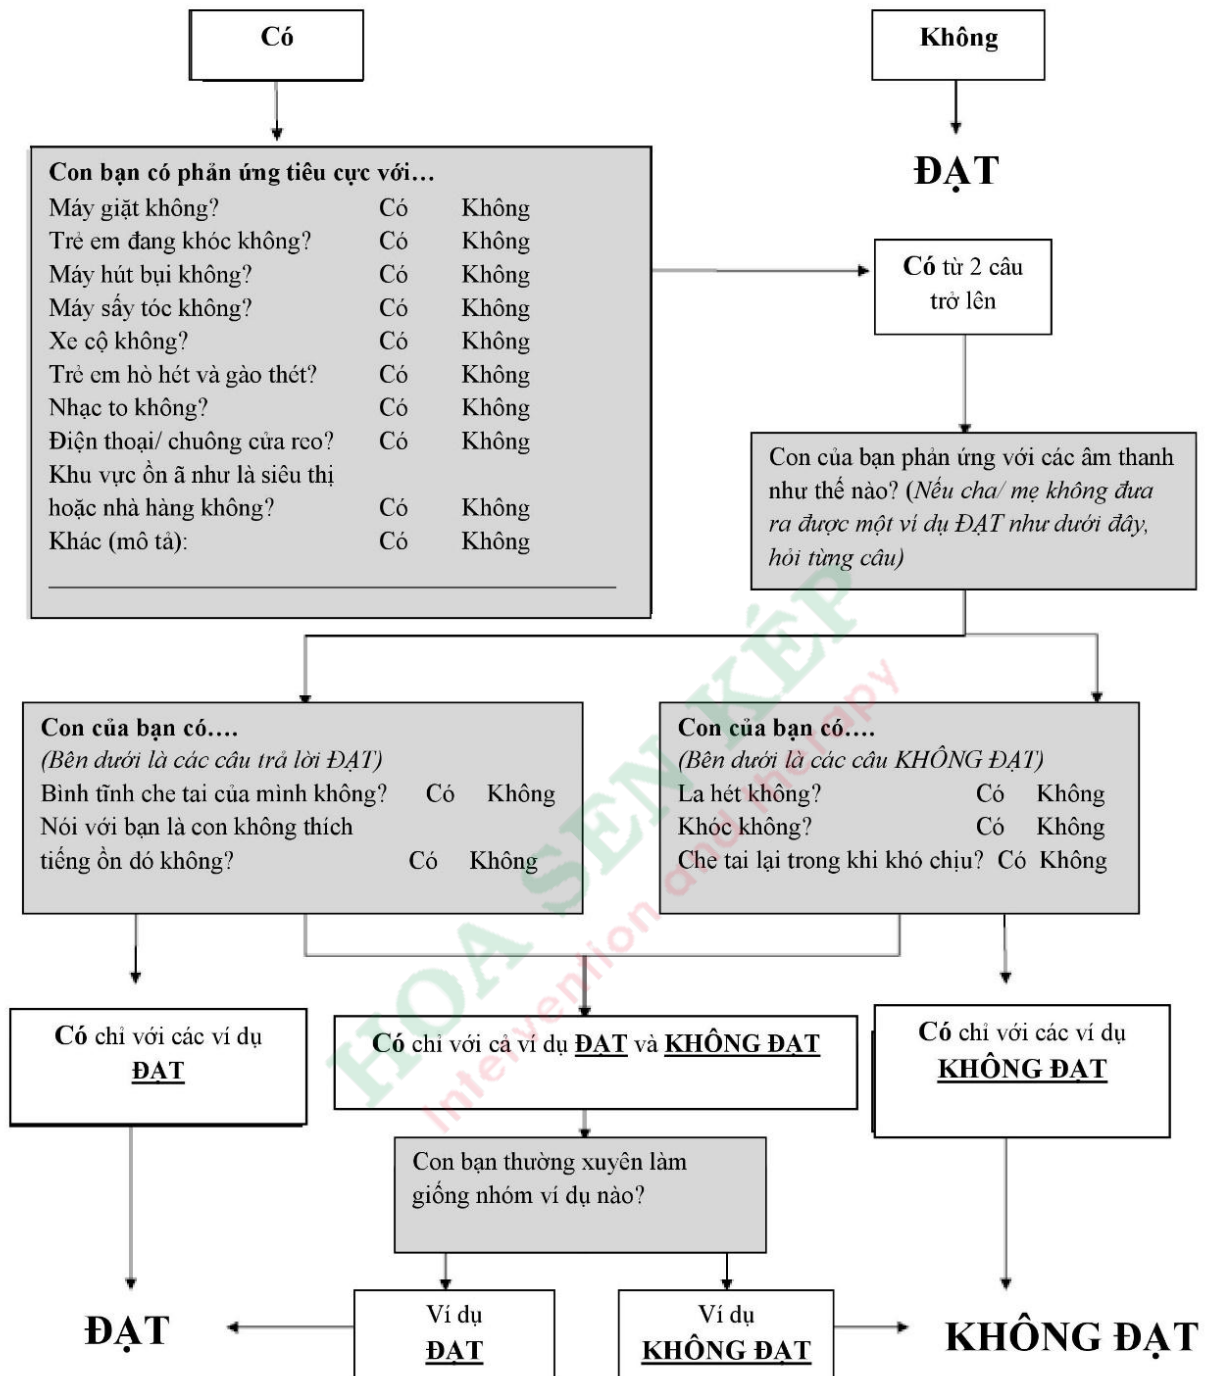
Có

Không

ĐẠT

Con bạn có phản ứng tiêu cực với…
Máy giặt không? Có Không
Trẻ em đang khóc không? Có Không
Máy hút bụi không? Có Không
Máy sấy tóc không? Có Không
Xe cộ không? Có Không
Trẻ em hò hét và gào thét? Có Không
Nhạc to không? Có Không
Điện thoại/ chuông cửa reo? Có Không
Khu vực ồn ã như là siêu thị hoặc nhà hàng không? Có Không
Khác (mô tả): Có Không

Có từ 2 câu trở lên

Con của bạn phản ứng với các âm thanh như thế nào? (Nếu cha/ mẹ không đưa ra được một ví dụ ĐẠT như dưới đây, hỏi từng câu)

Con của bạn có….
(Bên dưới là các câu trả lời ĐẠT)
Bình tĩnh che tai của mình không? Có Không
Nói với bạn là con không thích tiếng ồn đó không? Có Không

Con của bạn có….
(Bên dưới là các câu KHÔNG ĐẠT)
La hét không? Có Không
Khóc không? Có Không
Che tai lại trong khi khó chịu? Có Không

HOA SEN KÉP
Intervention and therapy

Có chỉ với các ví dụ ĐẠT

Có chỉ với cả ví dụ ĐẠT và KHÔNG ĐẠT

Có chỉ với các ví dụ KHÔNG ĐẠT

Con bạn thường xuyên làm giống nhóm ví dụ nào?

ĐẠT

Ví dụ ĐẠT

Ví dụ KHÔNG ĐẠT

KHÔNG ĐẠT